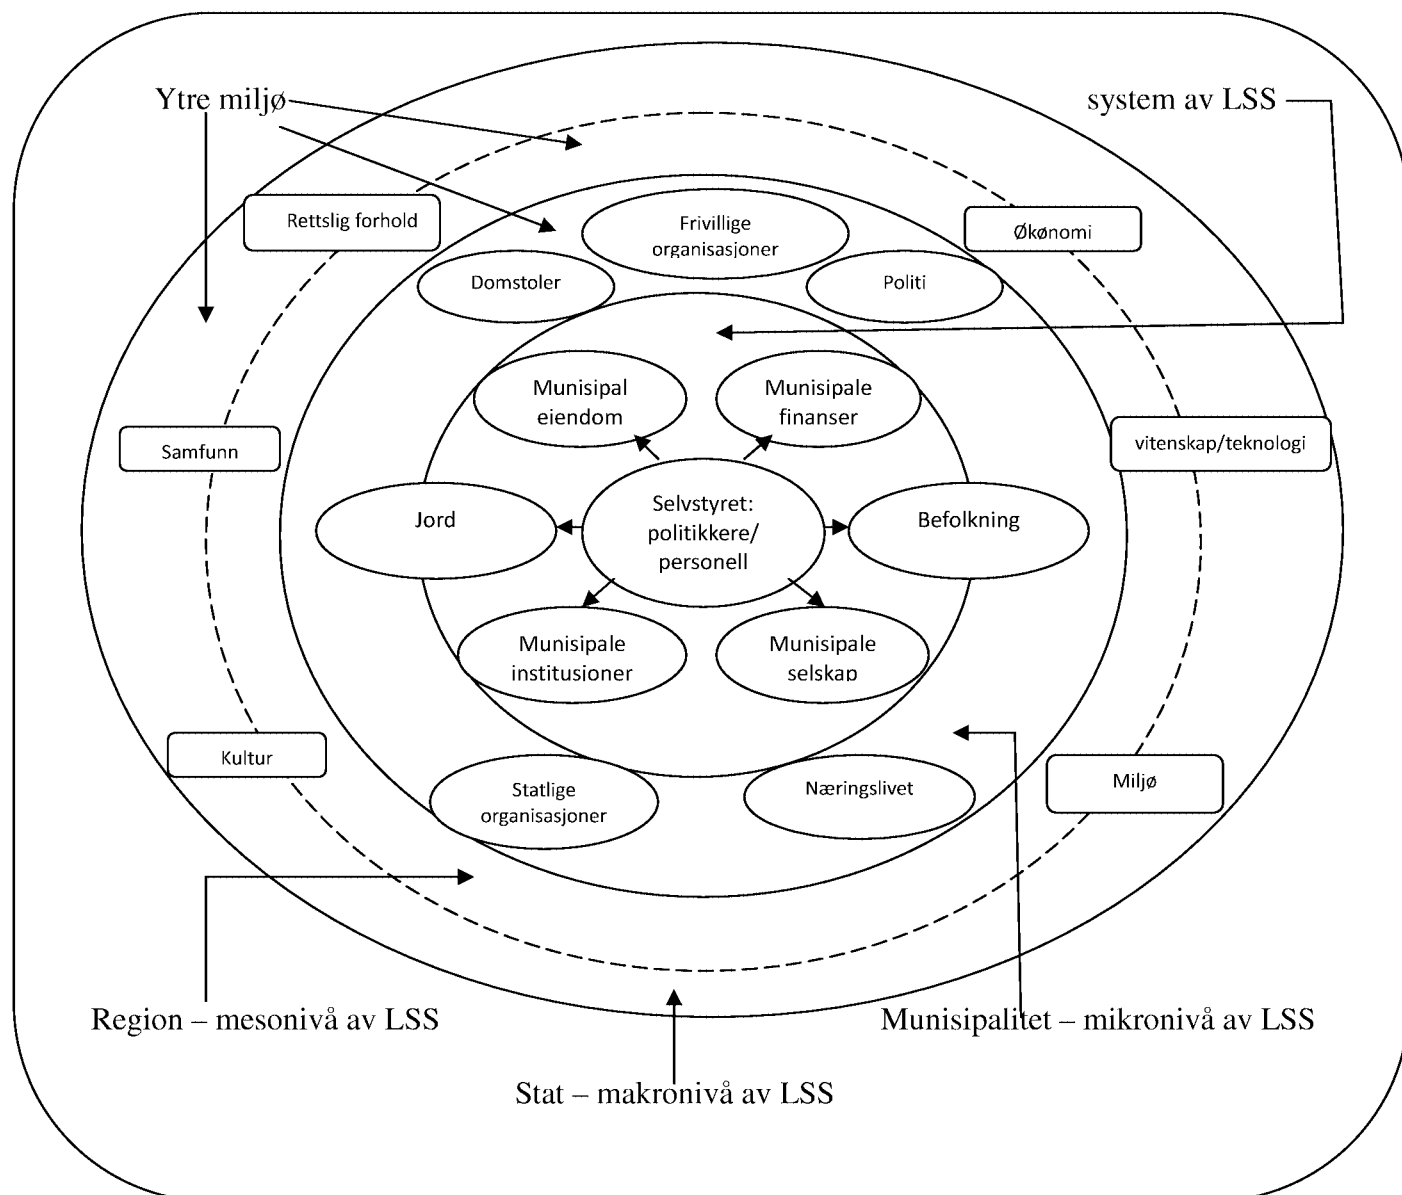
Ytre miljø

system av LSS

Rettslig forhold

Frivillige organisasjoner

Økonomi

Domstoler

Politi

Munisipal eiendom

Munisipale finanser

Samfunn

vitenskap/teknologi

Jord

Selvstyret: politikkere/ personell

Befolkning

Munisipale institusjoner

Munisipale selskap

Kultur

Statlige organisasjoner

Næringslivet

Miljø

Region – mesonivå av LSS

Munisipalitet – mikronivå av LSS

Stat – makronivå av LSS